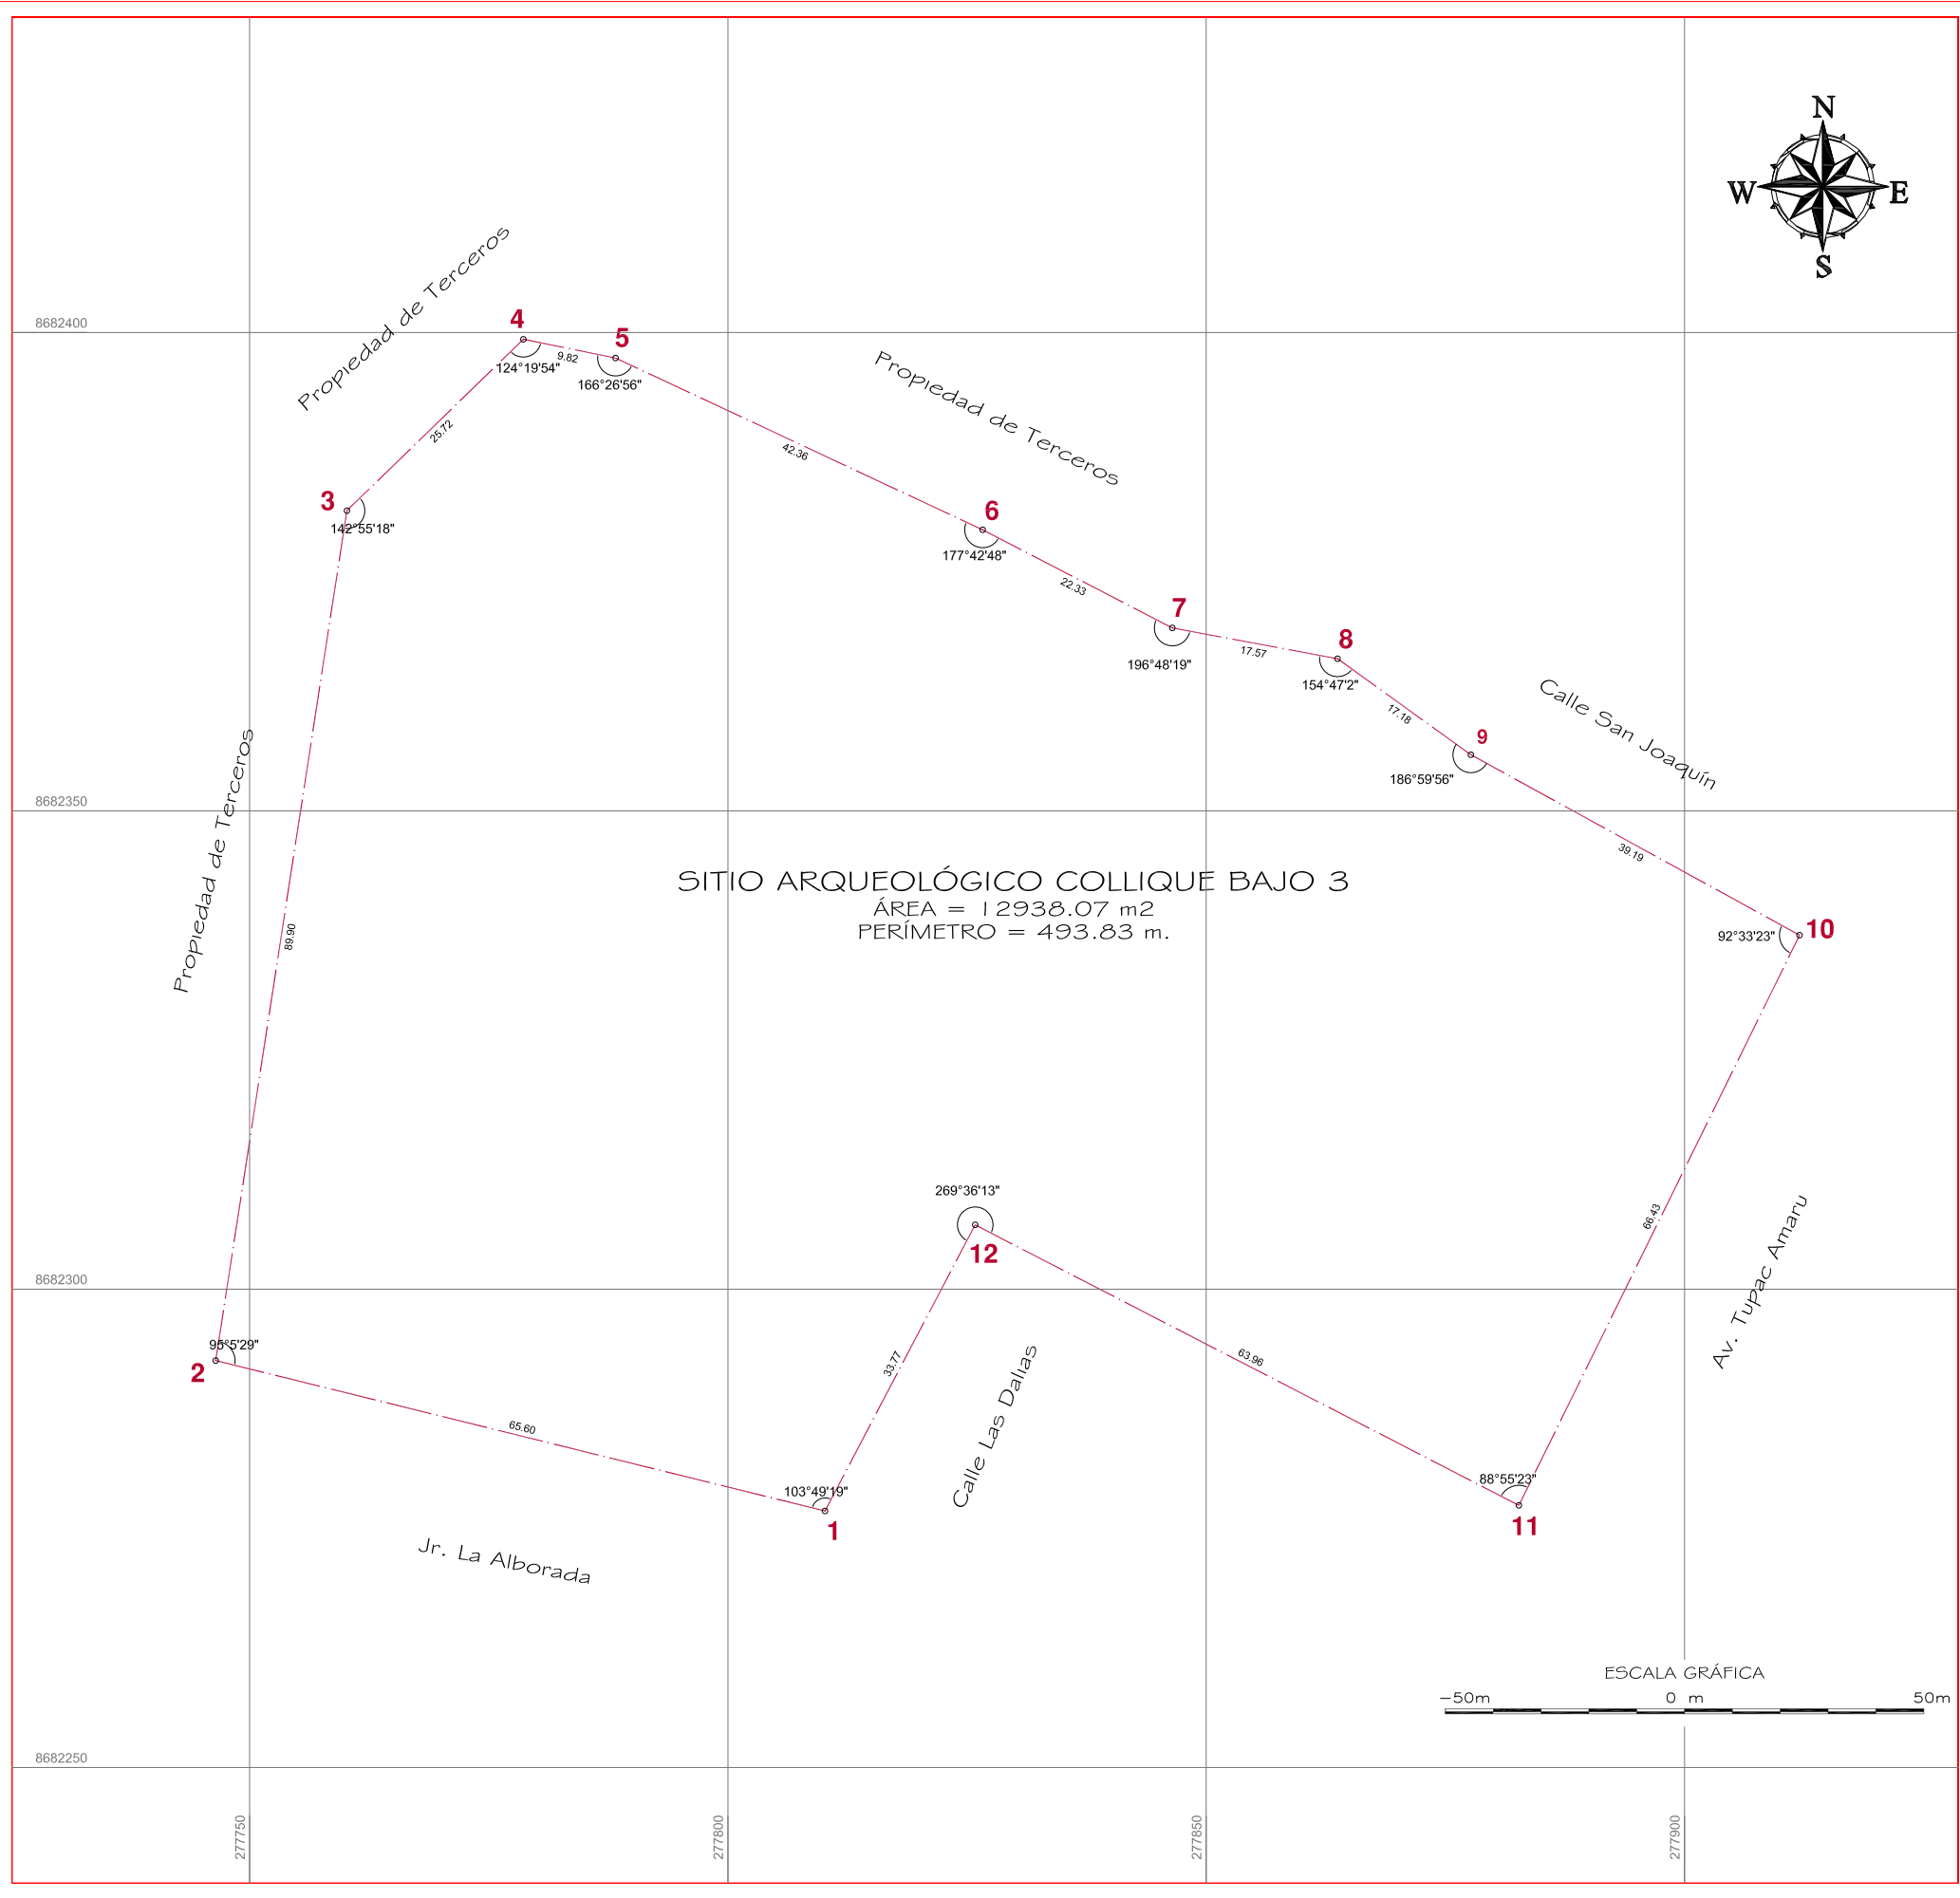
N
W
E
S

8682400
8682350
8682300
8682250

Propiedad de Terceros

Propiedad de Terceros

Propiedad de Terceros

Calle San Joaquín

4
124°19'54"
9.82
5
166°26'56"
25.72
3
142°55'18"
42.36
6
177°42'48"
22.33
7
196°48'19"
17.57
8
154°47'2"
17.18
9
186°59'56"
39.19
10
92°33'23"
89.90

SITIO ARQUEOLÓGICO COLLIQUE BAJO 3
ÁREA = 12938.07 m2
PERÍMETRO = 493.83 m.

269°36'13"
12
66.43
2
95°5'29"
33.77
63.96
65.60
Calle Las Dallas
Av. Tupac Amaru
103°49'19"
1
88°55'23"
11
Jr. La Alborada

ESCALA GRÁFICA
−50m 0 m 50m

277750
277800
277850
277900